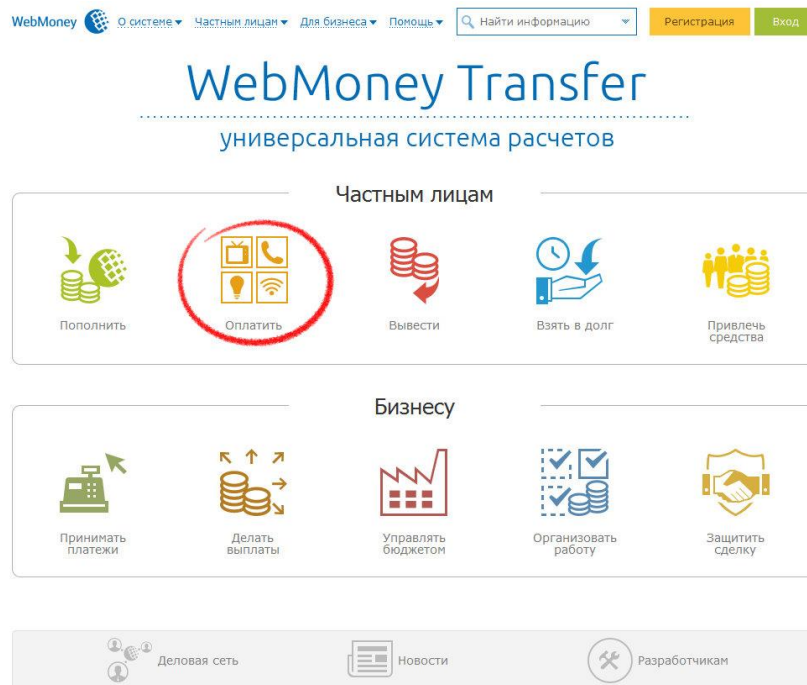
WebMoney О системе ▾ Частным лицам ▾ Для бизнеса ▾ Помощь ▾ Найти информацию Регистрация Вход

WebMoney Transfer

универсальная система расчетов

Частным лицам

Пополнить

Оплатить

Вывести

Взять в долг

Привлечь средства

Бизнесу

Принимать платежи

Делать выплаты

Управлять бюджетом

Организовать работу

Защитить сделку

Деловая сеть

Новости

Разработчикам